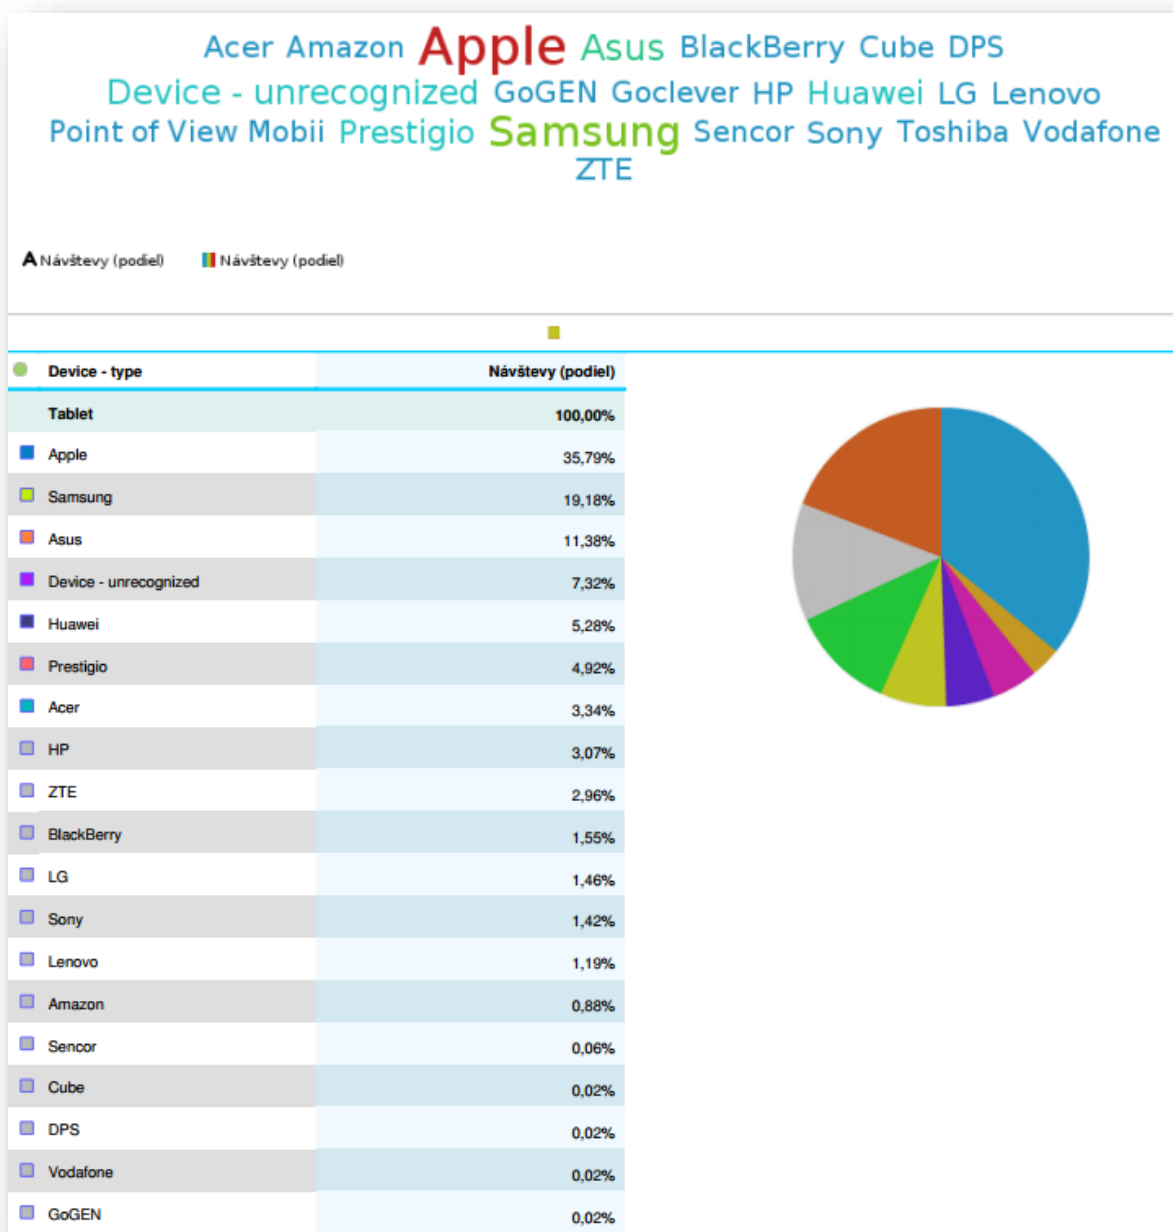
Acer Amazon Apple Asus BlackBerry Cube DPS Device - unrecognized GoGEN Goclever HP Huawei LG Lenovo Point of View Mobii Prestigio Samsung Sencor Sony Toshiba Vodafone ZTE

A Návštevy (podiel)   Návštevy (podiel)

| Device - type | Návštevy (podiel) |
|---|---|
| Tablet | 100,00% |
| Apple | 35,79% |
| Samsung | 19,18% |
| Asus | 11,38% |
| Device - unrecognized | 7,32% |
| Huawei | 5,28% |
| Prestigio | 4,92% |
| Acer | 3,34% |
| HP | 3,07% |
| ZTE | 2,96% |
| BlackBerry | 1,55% |
| LG | 1,46% |
| Sony | 1,42% |
| Lenovo | 1,19% |
| Amazon | 0,88% |
| Sencor | 0,06% |
| Cube | 0,02% |
| DPS | 0,02% |
| Vodafone | 0,02% |
| GoGEN | 0,02% |